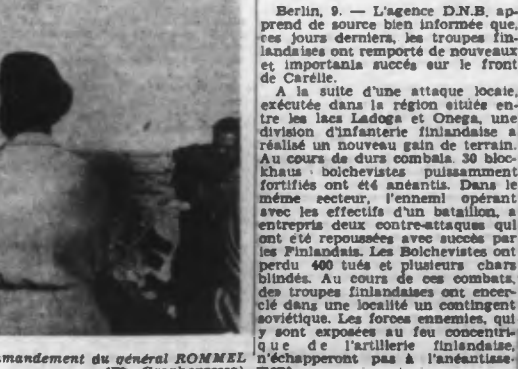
Berlin, 9. — L'agence D.N.B. apprend de source bien informée que, ces jours derniers, les troupes finlandaises ont remporté de nouveaux et importants succès sur le front de Carélie.

A la suite d'une attaque locale, exécutée dans la région située entre les lacs Ladoga et Onega, une division d'infanterie finlandaise a réalisé un nouveau gain de terrain. Au cours de durs combats, 30 blockhaus bolchevistes puissamment fortifiés ont été anéantis. Dans le même secteur, l'ennemi opérant avec les effectifs d'un bataillon, a entrepris deux contre-attaques qui ont été repoussées avec succès par les Finlandais. Les Bolchevistes ont perdu 400 tués et plusieurs chars blindés. Au cours de ces combats, des troupes finlandaises ont encerclé dans une localité un contingent soviétique. Les forces ennemies, qui y sont exposées au feu concentrique de l'artillerie finlandaise, n'échapperont pas à l'anéantissement.

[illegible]mandement du général ROMMEL
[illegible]